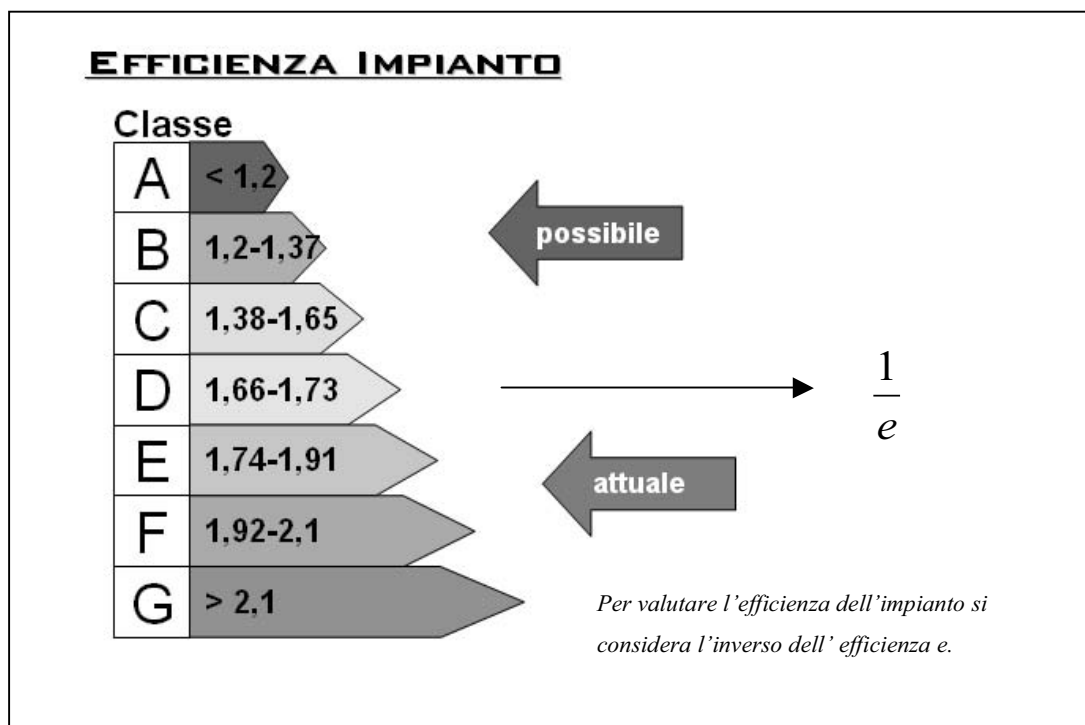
EFFICIENZA IMPIANTO

Classe

| | |
|---|---|
| A | < 1,2 |
| B | 1,2-1,37 |
| C | 1,38-1,65 |
| D | 1,66-1,73 |
| E | 1,74-1,91 |
| F | 1,92-2,1 |
| G | > 2,1 |

possibile

$\frac{1}{e}$

attuale

Per valutare l'efficienza dell'impianto si considera l'inverso dell' efficienza e.